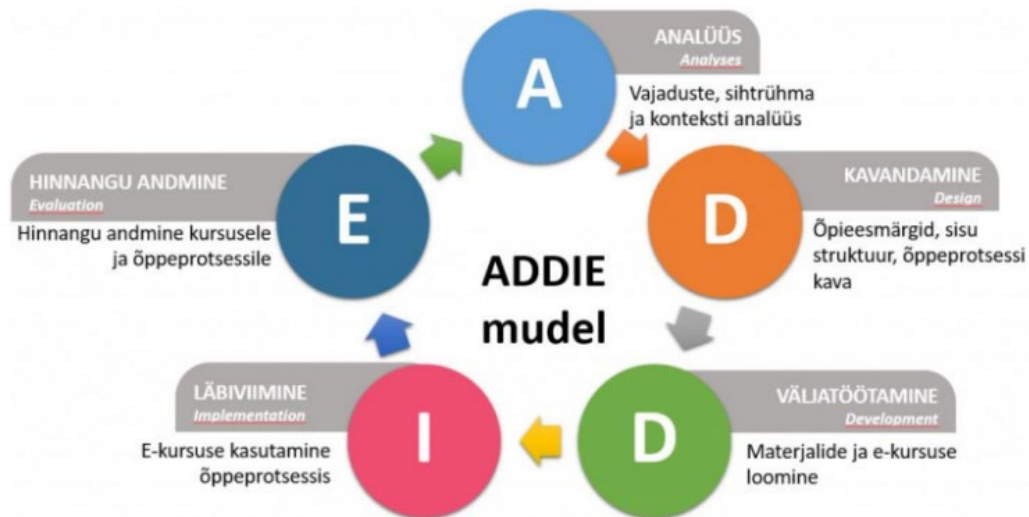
A
ANALÜÜS
Analyses
Vajaduste, sihtrühma ja konteksti analüüs

D
KAVANDAMINE
Design
Õpieesmärgid, sisu struktuur, õppeprotsessi kava

D
VÄLJATÖÖTAMINE
Development
Materjalide ja e-kursuse loomine

I
LÄBIVIIMINE
Implementation
E-kursuse kasutamine õppeprotsessis

E
HINNANGU ANDMINE
Evaluation
Hinnangu andmine kursusele ja õppeprotsessile

ADDIE mudel